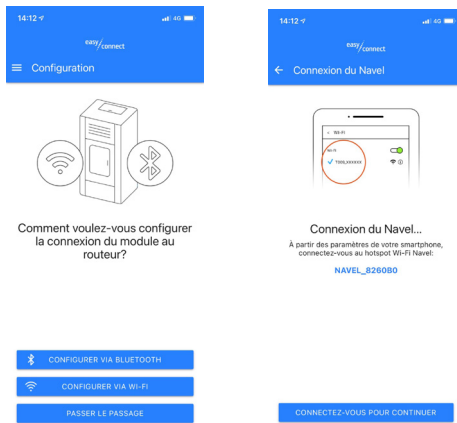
14:12 4G

easy connect

Configuration

Comment voulez-vous configurer la connexion du module au routeur?

CONFIGURER VIA BLUETOOTH

CONFIGURER VIA WI-FI

PASSER LE PASSAGE

14:12 4G

easy connect

Connexion du Navel

Wi-Fi

T999_XXXXXX

Connexion du Navel...

À partir des paramètres de votre smartphone, connectez-vous au hotspot Wi-Fi Navel:

NAVEL_8260B0

CONNECTEZ-VOUS POUR CONTINUER